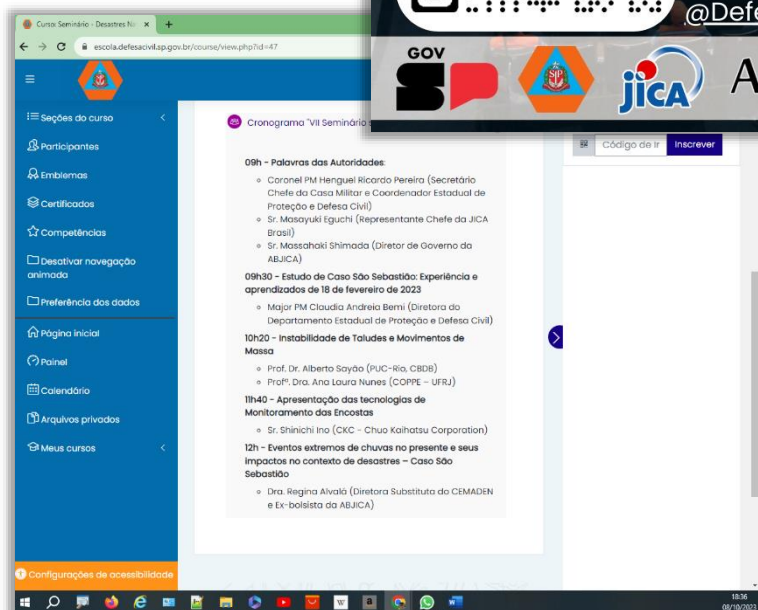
Curso Seminário - Desastres Na ×

escola.defesacivil.sp.gov.br/course/view.php?id=47

@Defe

GOV SP

JICA

A

Seções do curso

Participantes

Emblemas

Certificados

Competências

Desativar navegação animada

Preferência dos dados

Página inicial

Painel

Calendário

Arquivos privados

Meus cursos

Configurações de acessibilidade

Cronograma "VII Seminário

Código de ir

Inscrever

09h - Palavras das Autoridades:

- Coronel PM Henguel Ricardo Pereira (Secretário Chefe da Casa Militar e Coordenador Estadual de Proteção e Defesa Civil)
- Sr. Masayuki Eguchi (Representante Chefe da JICA Brasil)
- Sr. Massahaki Shimada (Diretor de Governo da ABJICA)

09h30 - Estudo de Caso São Sebastião: Experiência e aprendizados de 18 de fevereiro de 2023

- Major PM Claudia Andreia Bemi (Diretora do Departamento Estadual de Proteção e Defesa Civil)

10h20 - Instabilidade de Taludes e Movimentos de Massa

- Prof. Dr. Alberto Sayão (PUC-Rio, CBDB)
- Profª. Dra. Ana Laura Nunes (COPPE - UFRJ)

11h40 - Apresentação das tecnologias de Monitoramento das Encostas

- Sr. Shinichi Ino (CKC - Chuo Kaihatsu Corporation)

12h - Eventos extremos de chuvas no presente e seus impactos no contexto de desastres - Caso São Sebastião

- Dra. Regina Alvalá (Diretora Substituta do CEMADEN e Ex-bolsista da ABJICA)

18:36
08/10/2023